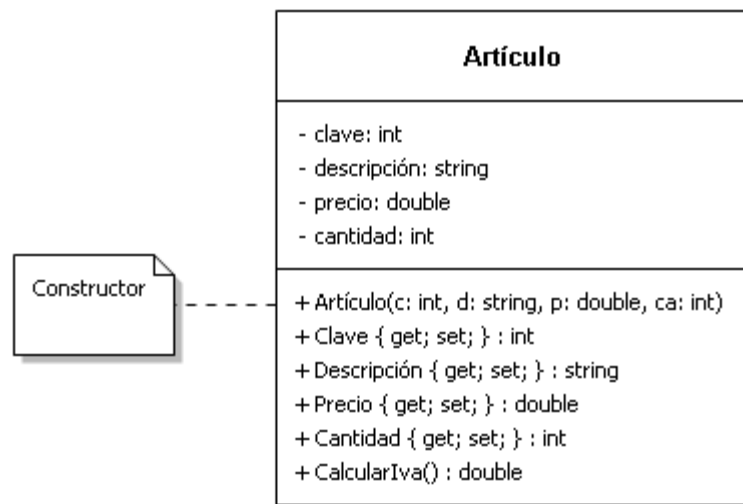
Constructor

Artículo

- clave: int
- descripción: string
- precio: double
- cantidad: int

+ Artículo(c: int, d: string, p: double, ca: int)
+ Clave { get; set; } : int
+ Descripción { get; set; } : string
+ Precio { get; set; } : double
+ Cantidad { get; set; } : int
+ CalcularIva() : double